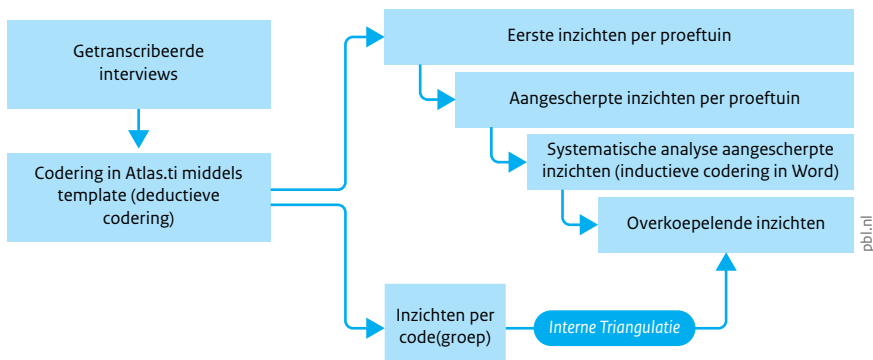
Getranscribeerde interviews

Codering in Atlas.ti middels template (deductieve codering)

Eerste inzichten per proeftuin

Aangescherpte inzichten per proeftuin

Systematische analyse aangescherpte inzichten (inductieve codering in Word)

Overkoepelende inzichten

Inzichten per code(groep)

Interne Triangulatie

pbl.nl